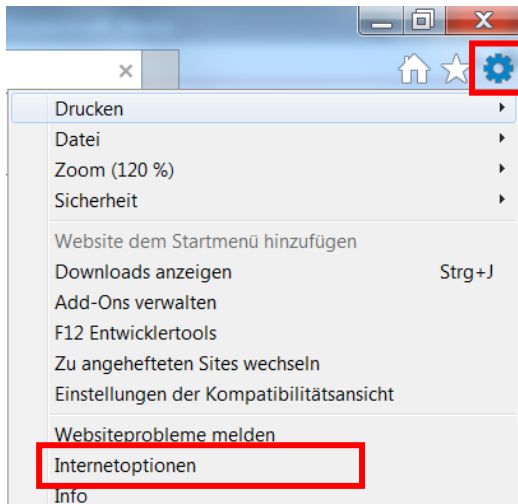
Drucken
Datei
Zoom (120 %)
Sicherheit
Website dem Startmenü hinzufügen
Downloads anzeigen Strg+J
Add-Ons verwalten
F12 Entwicklertools
Zu angehefteten Sites wechseln
Einstellungen der Kompatibilitätsansicht
Websiteprobleme melden
Internetoptionen
Info